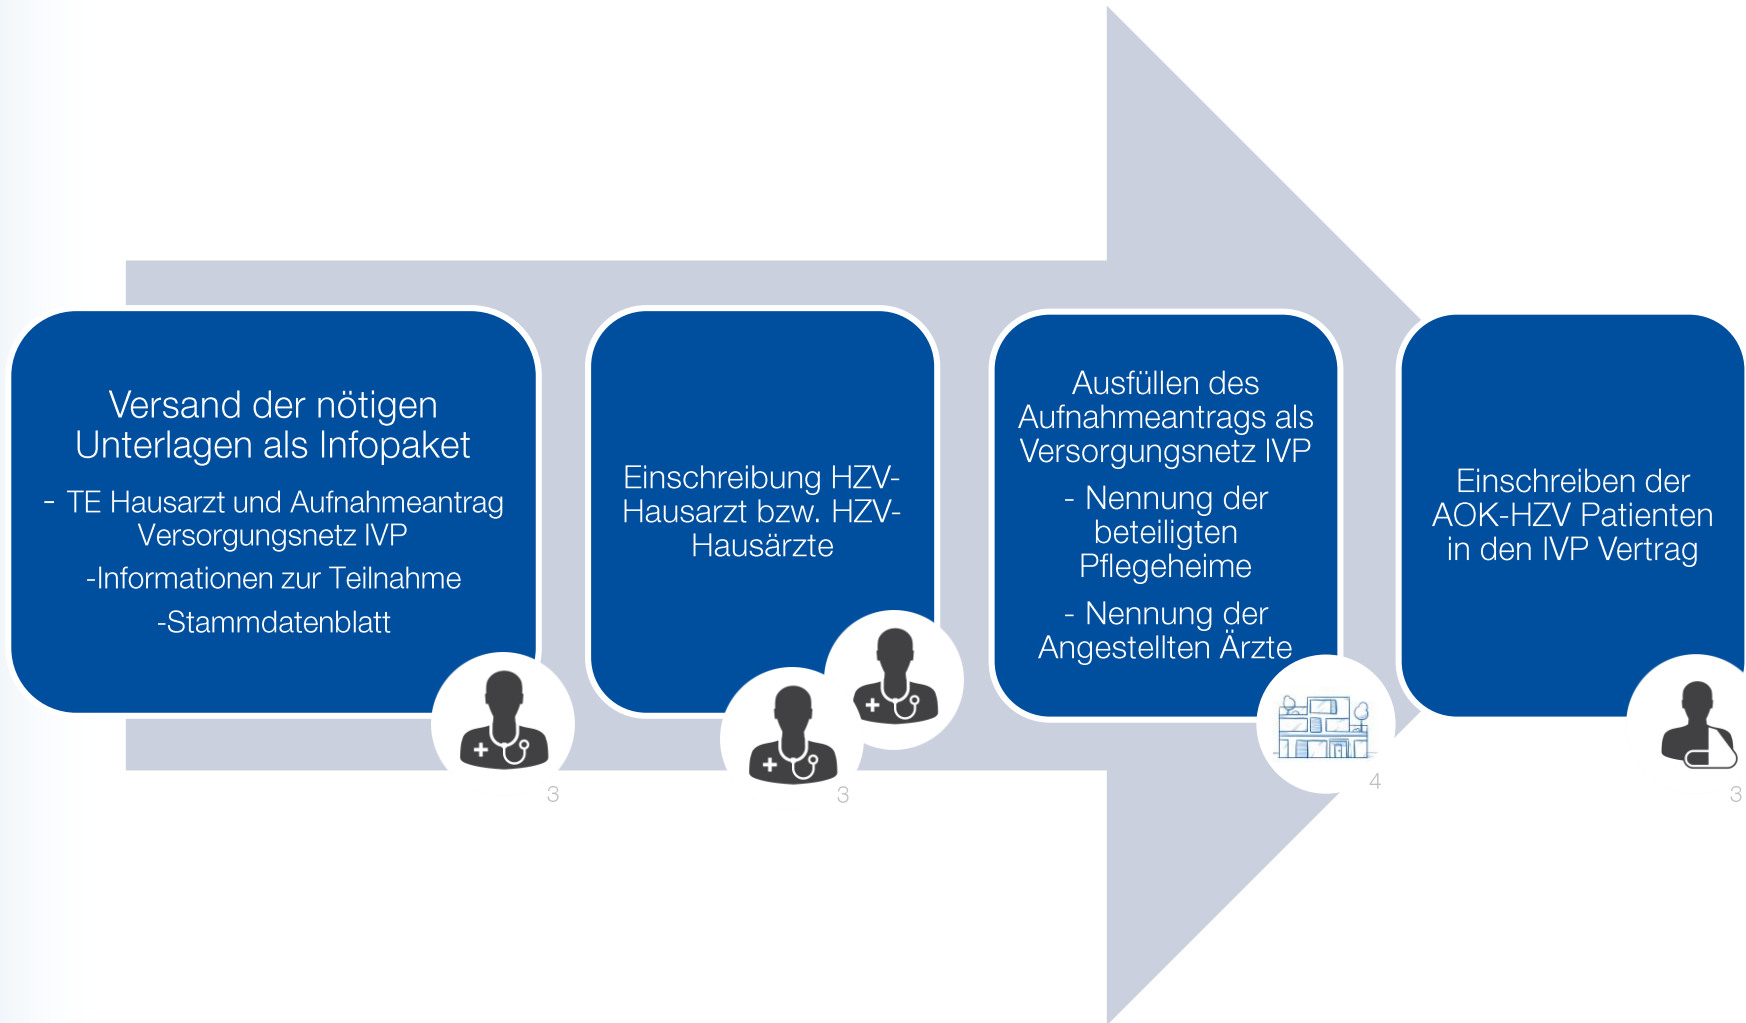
Versand der nötigen Unterlagen als Infopaket

- TE Hausarzt und Aufnahmeantrag Versorgungsnetz IVP

-Informationen zur Teilnahme

-Stammdatenblatt

3

Einschreibung HZV-Hausarzt bzw. HZV-Hausärzte

3

Ausfüllen des Aufnahmeantrags als Versorgungsnetz IVP

- Nennung der beteiligten Pflegeheime

- Nennung der Angestellten Ärzte

4

Einschreiben der AOK-HZV Patienten in den IVP Vertrag

3